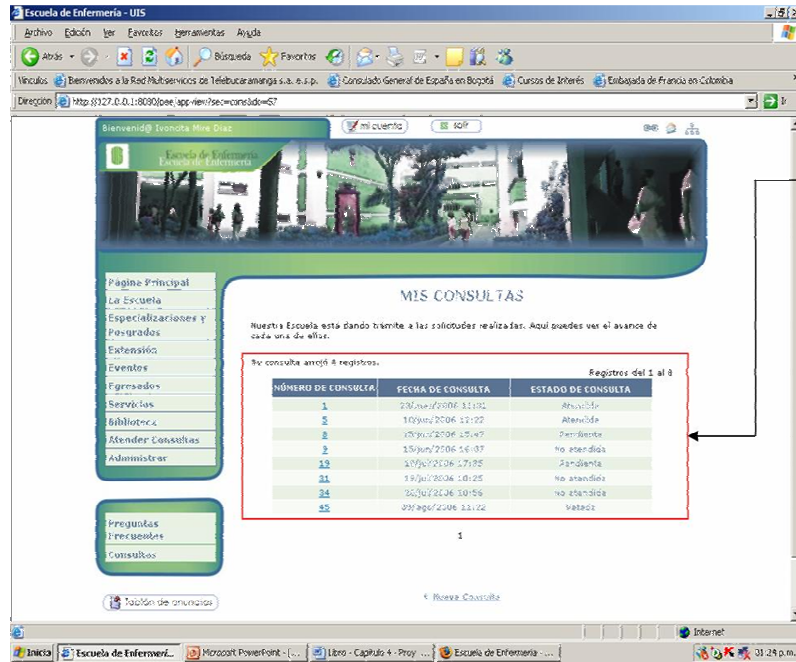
Escuela de Enfermería - UIS

Archivo Edición Ver Favoritos Herramientas Ayuda

Atrás Búsqueda Favoritos

Vínculos Bienvenidos a la Red Multiservicios de Telebucaramanga s.a. e.s.p. Consulado General de España en Bogotá Cursos de Interés Embajada de Francia en Colombia

Dirección http://127.0.0.1:8080/pae/app.view?sec=consdido=57

Bienvenid@ Isonota Mire Diaz

mi cuenta salir

Escuela de Enfermería

Página Principal
La Escuela
Especializaciones y Posgrados
Extensión
Eventos
Egresados
Servicios
Biblioteca
Atender Consultas
Administrar

Preguntas Frecuentes
Consultas

Tablón de anuncios

MIS CONSULTAS

Nuestra Escuela está dando trámite a las solicitudes realizadas. Aquí puedes ver el avance de cada una de ellas.

Su consulta arrojó 8 registros.

Registros del 1 al 8

| NÚMERO DE CONSULTA | FECHA DE CONSULTA | ESTADO DE CONSULTA |
|---|---|---|
| 1 | 29/mar/2006 11:31 | Atendida |
| 5 | 10/jun/2006 12:22 | Atendida |
| 8 | 15/jun/2006 15:47 | Pendiente |
| 9 | 15/jun/2006 16:07 | No atendida |
| 19 | 19/jul/2006 17:55 | Pendiente |
| 31 | 19/jul/2006 18:25 | No atendida |
| 34 | 20/jul/2006 10:56 | No atendida |
| 45 | 03/ago/2006 12:22 | Vetada |

1

< Nueva Consulta

Internet

Inicio Escuela de Enfermerí... Microsoft PowerPoint - [... Libro - Capitulo 4 - Proy ... Escuela de Enfermería - ... 01:24 p.m.